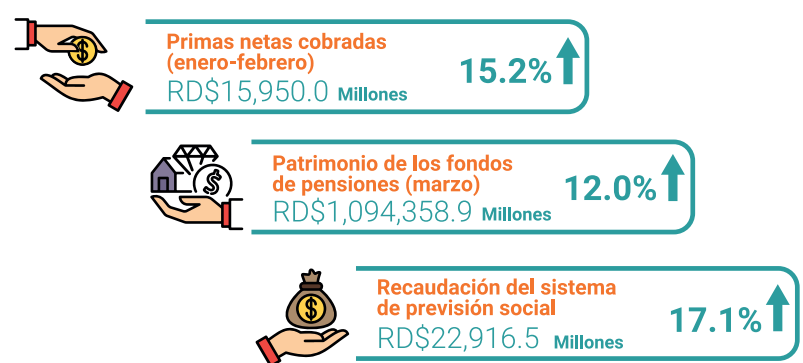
Primas netas cobradas (enero-febrero)
RD$15,950.0 Millones
15.2%

Patrimonio de los fondos de pensiones (marzo)
RD$1,094,358.9 Millones
12.0%

Recaudación del sistema de previsión social
RD$22,916.5 Millones
17.1%